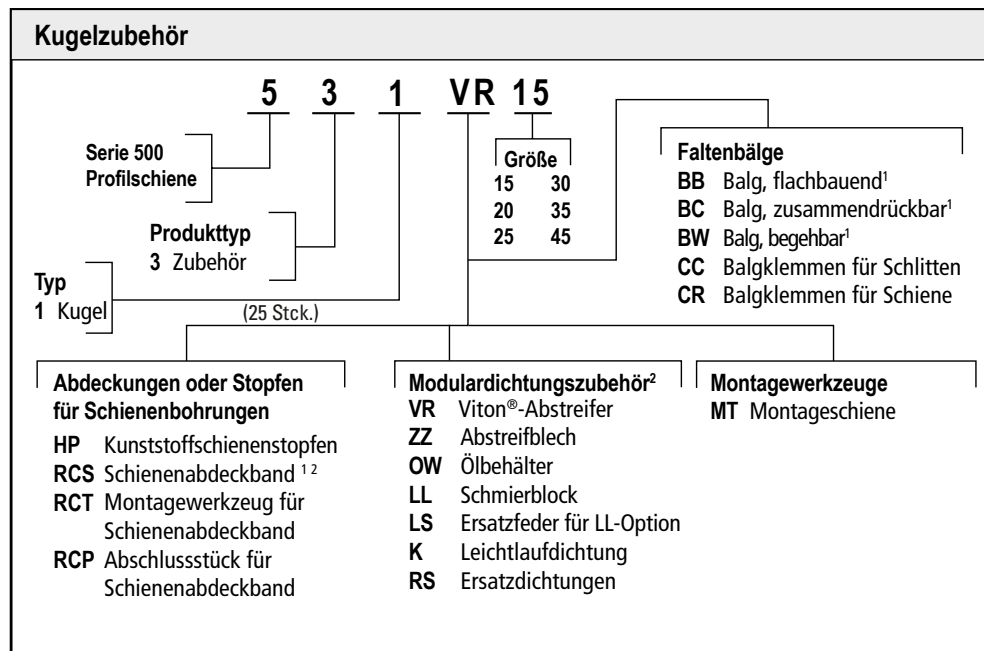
Kugelzubehör

5 3 1 VR 15

Serie 500 Profilschiene

Produkttyp
3 Zubehör

Typ
1 Kugel

(25 Stck.)

Größe

| | |
|---|---|
| 15 | 30 |
| 20 | 35 |
| 25 | 45 |

Faltenbälge
BB Balg, flachbauend$^1$
BC Balg, zusammendrückbar$^1$
BW Balg, begehbar$^1$
CC Balgklemmen für Schlitten
CR Balgklemmen für Schiene

Abdeckungen oder Stopfen für Schienenbohrungen
HP Kunststoffschienenstopfen
RCS Schienenabdeckband $^{1\ 2}$
RCT Montagewerkzeug für Schienenabdeckband
RCP Abschlussstück für Schienenabdeckband

Modulardichtungszubehör$^2$
VR Viton®-Abstreifer
ZZ Abstreifblech
OW Ölbehälter
LL Schmierblock
LS Ersatzfeder für LL-Option
K Leichtlaufdichtung
RS Ersatzdichtungen

Montagewerkzeuge
MT Montageschiene